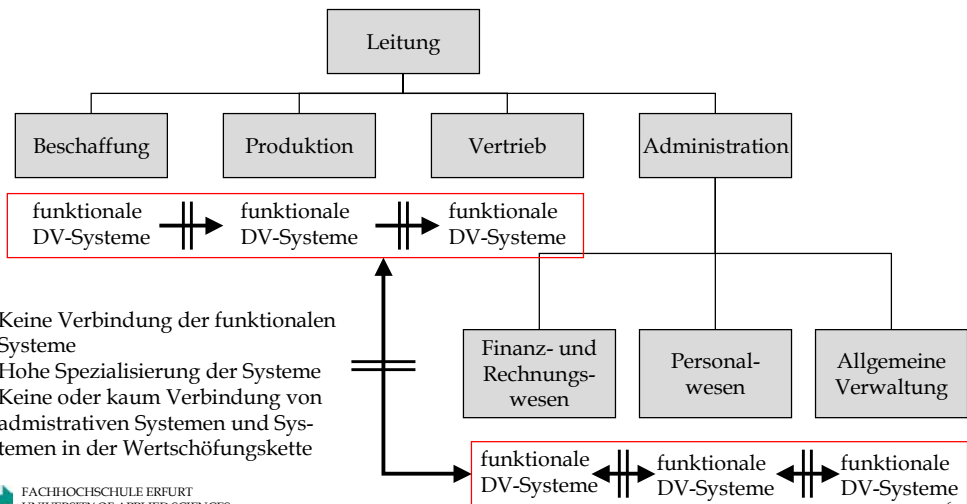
Leitung

Beschaffung

Produktion

Vertrieb

Administration

funktionale DV-Systeme

funktionale DV-Systeme

funktionale DV-Systeme

Keine Verbindung der funktionalen Systeme
Hohe Spezialisierung der Systeme
Keine oder kaum Verbindung von admistrativen Systemen und Systemen in der Wertschöfungskette

Finanz- und Rechnungswesen

Personalwesen

Allgemeine Verwaltung

funktionale DV-Systeme

funktionale DV-Systeme

funktionale DV-Systeme

FACHHOCHSCHULE ERFURT
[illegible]